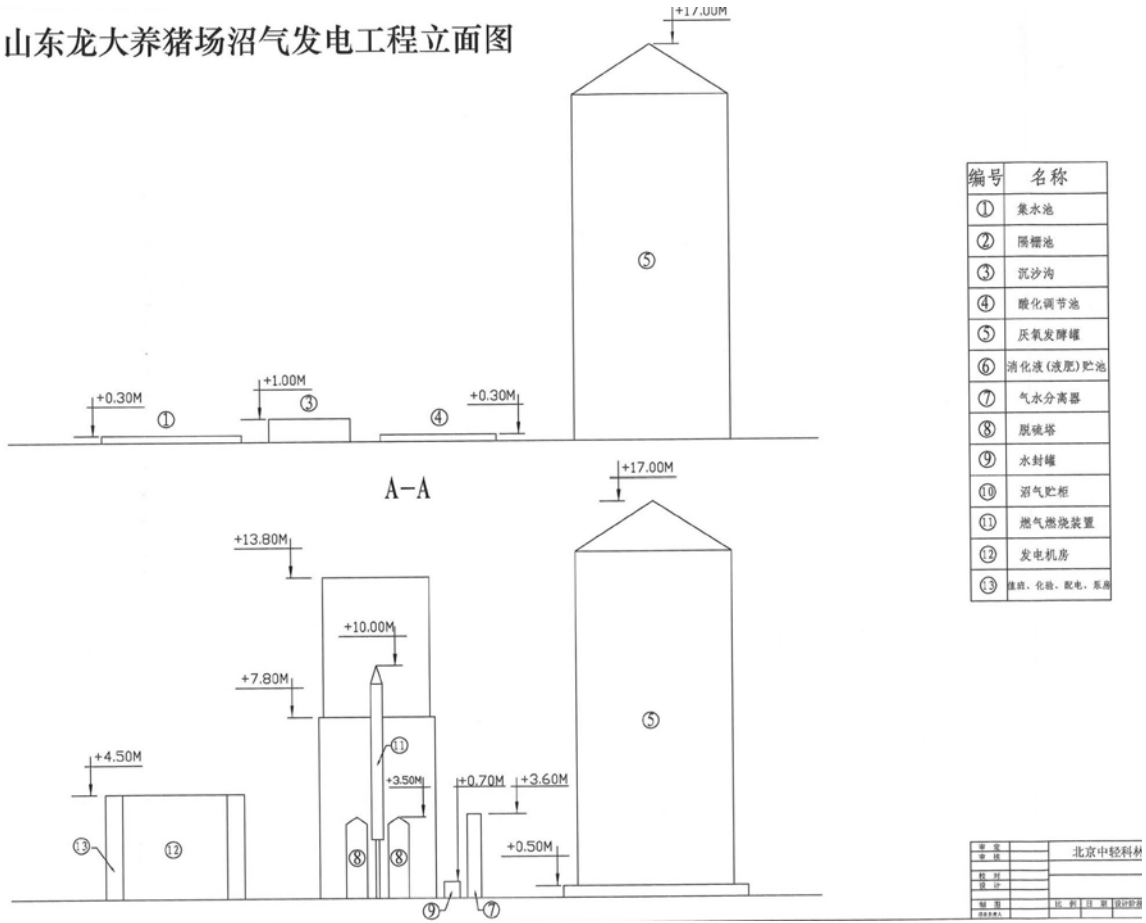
山东龙大养猪场沼气发电工程立面图

+17.00M

⑤

+0.30M ①

+1.00M ③

④ +0.30M

A-A

+17.00M

+13.80M

+10.00M

+7.80M

⑪

⑤

+4.50M

+3.50M

+0.70M

+3.60M

⑬ ⑫

⑧ ⑧

+0.50M

⑨ ⑦

| 编号 | 名称 |
|---|---|
| ① | 集水池 |
| ② | 隔栅池 |
| ③ | 沉沙沟 |
| ④ | 酸化调节池 |
| ⑤ | 厌氧发酵罐 |
| ⑥ | 消化液(液肥)贮池 |
| ⑦ | 气水分离器 |
| ⑧ | 脱硫塔 |
| ⑨ | 水封罐 |
| ⑩ | 沼气贮柜 |
| ⑪ | 燃气燃烧装置 |
| ⑫ | 发电机房 |
| ⑬ | 值班、化验、配电、泵房 |

审定
审核
校对
设计
制图
北京中轻科林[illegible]
比例 日期 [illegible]